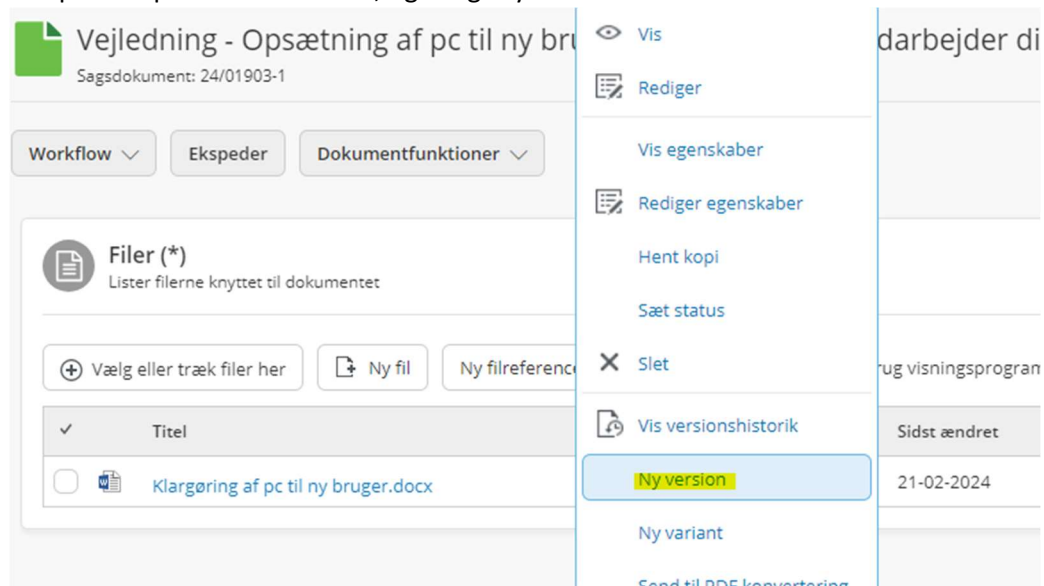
Vejledning - Opsætning af pc til ny bru

darbejder di

Sagsdokument: 24/01903-1

Workflow

Ekspeder

Dokumentfunktioner

Filer (*)
Lister filerne knyttet til dokumentet

Vælg eller træk filer her

Ny fil

Ny filreferenc

rug visningsprogram

Titel

Sidst ændret

Klargøring af pc til ny bruger.docx

21-02-2024

Vis

Rediger

Vis egenskaber

Rediger egenskaber

Hent kopi

Sæt status

Slet

Vis versionshistorik

Ny version

Ny variant

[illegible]